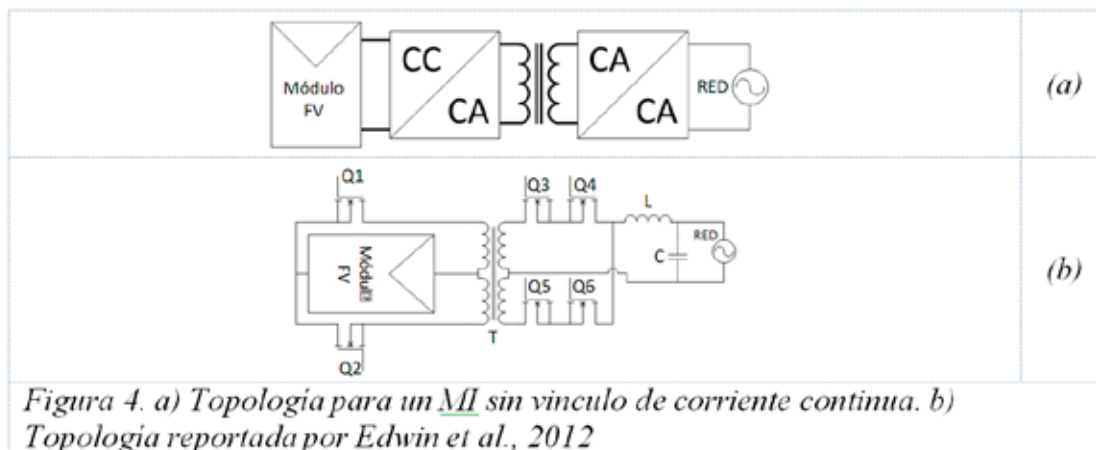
Módulo FV

CC

CA

CA

CA

RED

(a)

Q1

Q3

Q4

L

Módulo FV

RED

C

Q5

Q6

Q2

T

(b)

Figura 4. a) Topología para un MI sin vinculo de corriente continua. b) Topología reportada por Edwin et al., 2012